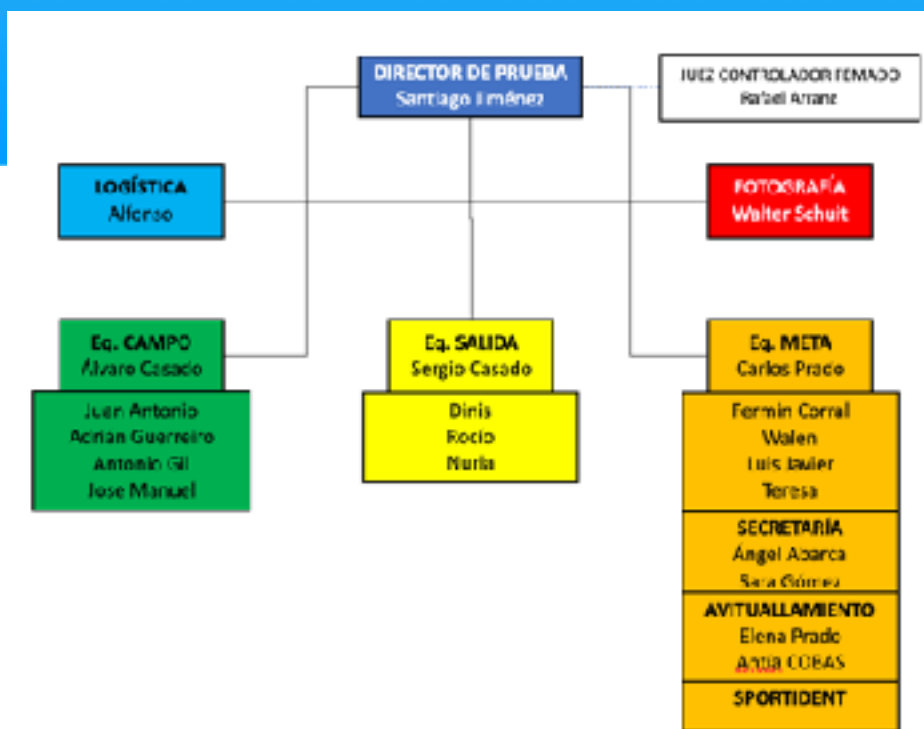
DIRECTOR DE PRUEBA
Santiago Jiménez

JUEZ CONTROLADOR FEMADO
Rafael Arranz

LOGÍSTICA
Alfonso

FOTOGRAFÍA
Walter Schuit

Eq. CAMPO
Álvaro Casado

Juan Antonio
Adrian Guerreiro
Antonio Gil
Jose Manuel

Eq. SALIDA
Sergio Casado

Dinis
Rocio
Nuria

Eq. META
Carlos Prado

Fermin Corral
Walen
Luis Javier
Teresa

SECRETARÍA
Ángel Abarca
Sara Gómez

AVITUALLAMIENTO
Elena Prado
Anita COBAS

SPORTIDENT